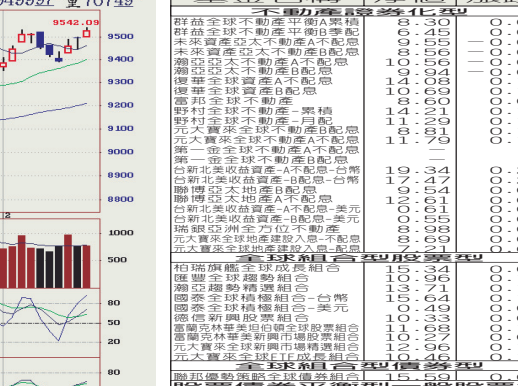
9542.09
9500
9400
9300
9200
9100
9000
8900
8800
80
50
20

不動產證券化型
| | | |
|---|---|---|
| 群益全球不動產平衡A累積 | 8.30 | 0. |
| 群益全球不動產平衡B季配 | 6.45 | 0. |
| 未來資產亞太不動產A不配息 | 9.55 | 0. |
| 未來資產亞太不動產B配息 | 8.56 | 0. |
| 瀚亞亞太不動產A不配息 | 10.56 | 0. |
| 瀚亞亞太不動產B配息 | 9.04 | 0. |
| 復華全球不動產A不配息 | 14.08 | 0. |
| 復華全球不動產B配息 | 10.69 | 0. |
| 富邦全球不動產 | 8.60 | 0. |
| 野村全球不動產-累積 | 14.21 | 0. |
| 野村全球不動產-月配 | 11.29 | 0. |
| 元大寶來全球不動產B配息 | 8.81 | 0. |
| 元大寶來全球不動產A不配息 | 11.79 | 0. |
| 第一金全球不動產A不配息 | — | |
| 第一金全球不動產B配息 | — | |
| 台新北美收益資產-A不配息-台幣 | 19.34 | 0. |
| 台新北美收益資產-B配息-台幣 | 17.47 | 0. |
| 聯博亞太地產B配息 | 9.54 | 0. |
| 聯博亞太地產A不配息 | 12.61 | 0. |
| 台新北美收益資產-A不配息-美元 | 0.61 | 0. |
| 台新北美收益資產-B配息-美元 | 0.55 | 0. |
| 瑞銀亞洲全方位不動產 | 8.98 | 0. |
| 元大寶來全球地產建設入息-不配息 | 8.69 | 0. |
| 元大寶來全球地產建設入息-配息 | 8.21 | 0. |

全球組合型股票型
| | | |
|---|---|---|
| 柏瑞旗艦全球成長組合 | 15.34 | 0. |
| 匯豐全球趨勢組合 | 10.36 | 0. |
| 瀚亞趨勢精選組合 | 13.71 | 0. |
| 國泰全球積極組合-台幣 | 15.64 | 0. |
| 國泰全球積極組合-美元 | 0.49 | 0. |
| 德信新興股票組合 | 10.33 | 0. |
| 富蘭克林華美坦伯頓全球股票組合 | 11.68 | 0. |
| 富蘭克林華美新興市場股票組合 | 10.27 | 0. |
| 元大寶來全球新興市場精選組合 | 12.96 | 0. |
| 元大寶來全球ETF成長組合 | 10.46 | 0. |

全球組合型債券型
聯邦優勢策略全球債券組合 15.51 0.